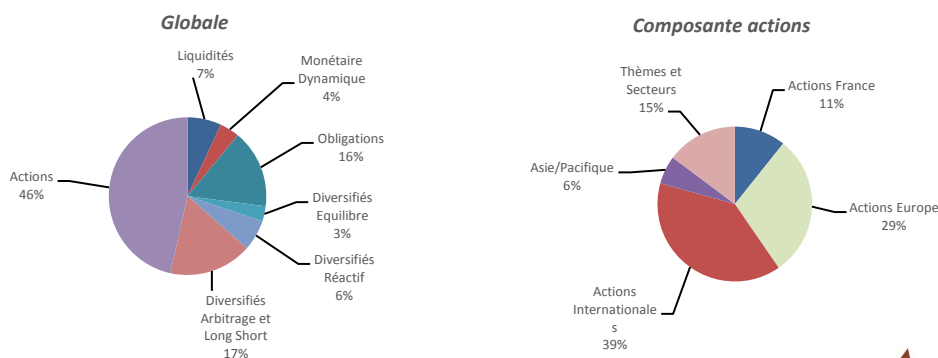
Globale

Liquidités
7%

Monétaire
Dynamique
4%

Obligations
16%

Diversifiés
Equilibre
3%

Diversifiés
Réactif
6%

Diversifiés
Arbitrage et
Long Short
17%

Actions
46%

Composante actions

Thèmes et
Secteurs
15%

Actions France
11%

Asie/Pacifique
6%

Actions Europe
29%

Actions
Internationale
s
39%